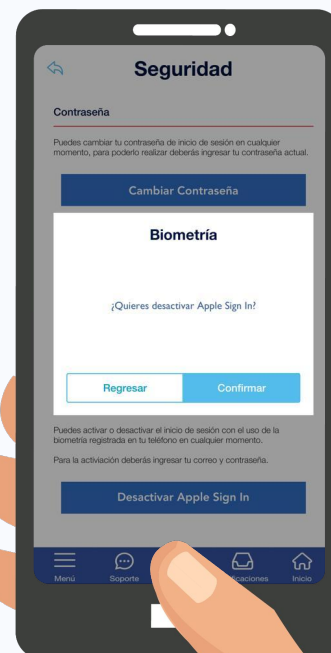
Seguridad

Contraseña

Puedes cambiar tu contraseña de inicio de sesión en cualquier momento, para poderlo realizar deberás ingresar tu contraseña actual.

Cambiar Contraseña

Biometría

¿Quieres desactivar Apple Sign In?

Regresar

Confirmar

Puedes activar o desactivar el inicio de sesión con el uso de la biometría registrada en tu teléfono en cualquier momento.

Para la activación deberás ingresar tu correo y contraseña.

Desactivar Apple Sign In

Menú

Soporte

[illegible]icaciones

Inicio